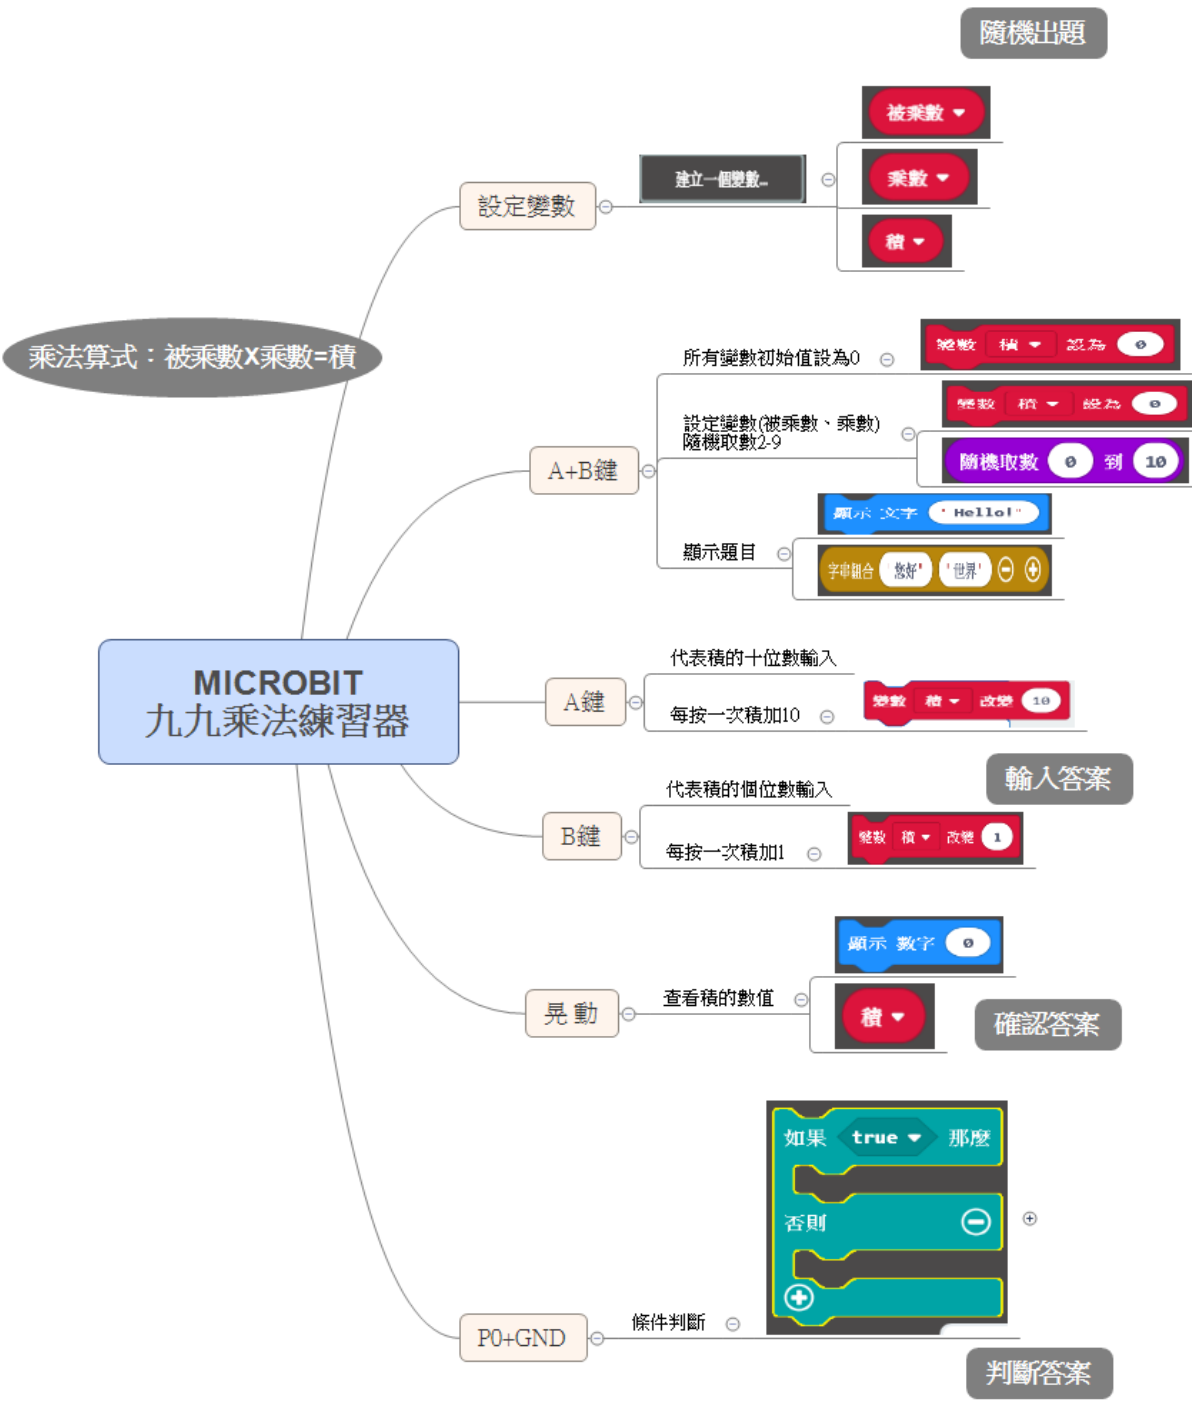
隨機出題

被乘數

設定變數

建立一個變數...

乘數

積

乘法算式：被乘數X乘數=積

所有變數初始值設為0

變數 積 設為 0

設定變數(被乘數、乘數)
隨機取數2-9

變數 積 設為 0

A+B鍵

隨機取數 0 到 10

顯示 文字 " Hello! "

顯示題目

字串組合 " 您好 " " 世界 "

MICROBIT
九九乘法練習器

代表積的十位數輸入

A鍵

每按一次積加10

變數 積 改變 10

輸入答案

代表積的個位數輸入

B鍵

每按一次積加1

變數 積 改變 1

顯示 數字 0

晃 動

查看積的數值

積

確認答案

如果 true 那麼

否則

P0+GND

條件判斷

判斷答案